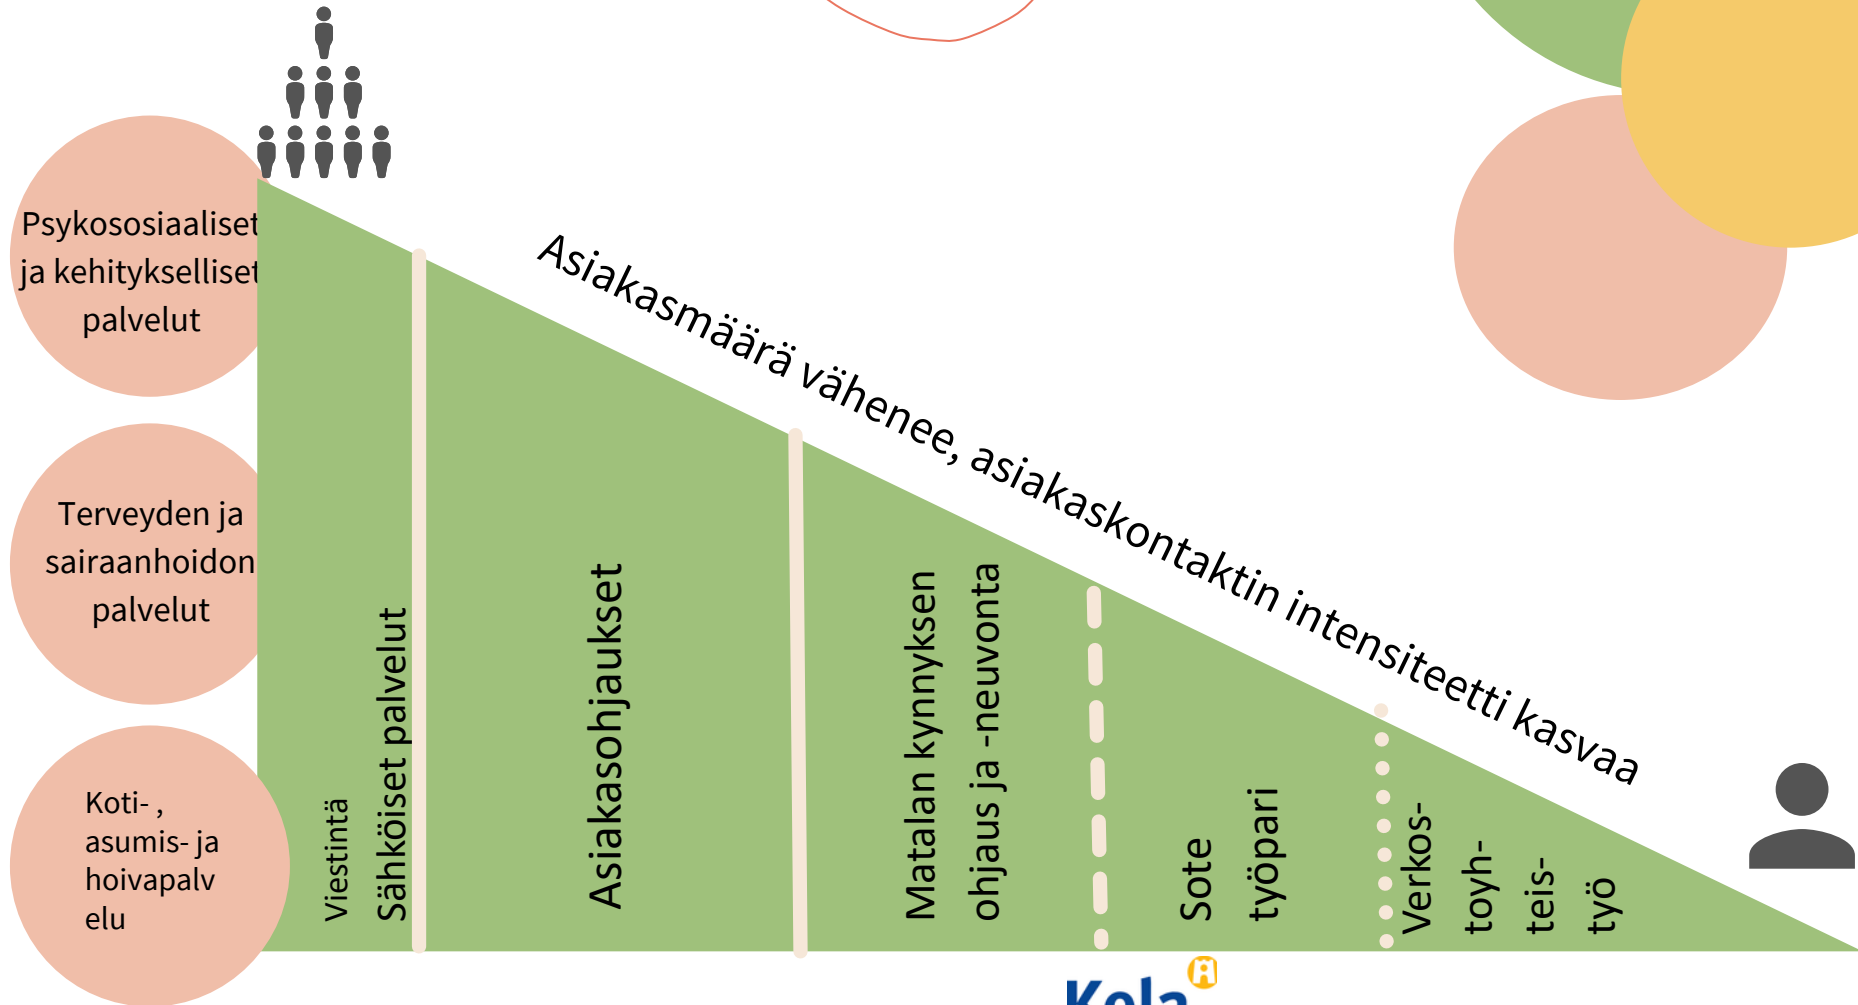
Psykososiaaliset ja kehitykselliset palvelut

Terveyden ja sairaanhoidon palvelut

Koti- , asumis- ja hoivapalv elu

Asiakasmäärä vähenee, asiakaskontaktin intensiteetti kasvaa

Viestintä

Sähköiset palvelut

Asiakasohjaukset

Matalan kynnyksen ohjaus ja -neuvonta

Sote työpari

Verkos- toyh- teis- työ

Kela